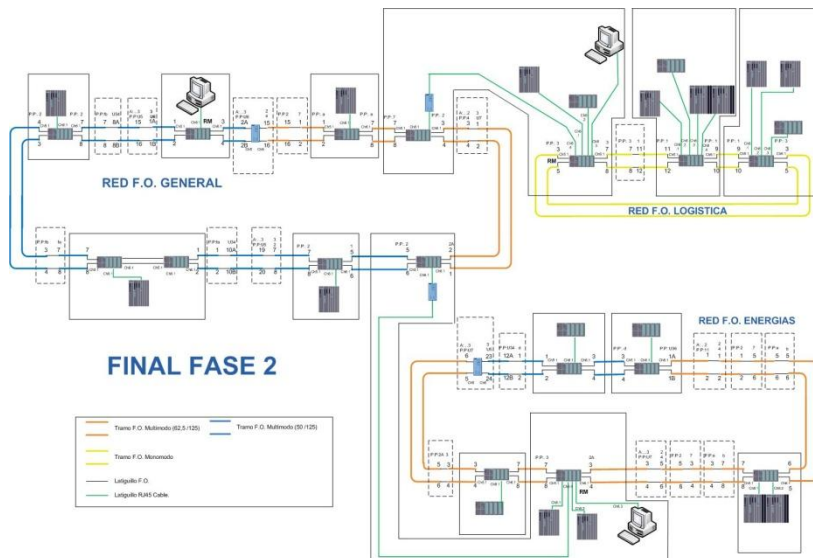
RED F.O. GENERAL

RED F.O. LOGISTICA

RED F.O. ENERGIAS

FINAL FASE 2

RM

RM

RM

Tramo F.O. Multimodo (62,5 /125)

Tramo F.O. Multimodo (50 /125)

Tramo F.O. Monomodo

Latiguillo F.O.

Latiguillo RJ45 Cable

P.P. 2

P.P. 3

P.P. 7

P.P. 1

P.P. 4

P.P. 5

P.P. 6

P.P. 9

P.P. 10

P.P. 12

P.P. 15

P.P. 19

P.P. 20

P.P. 10A

P.P. 12A

P.P. 16

P.P. 17

P.P. 18

P.P. 24

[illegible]